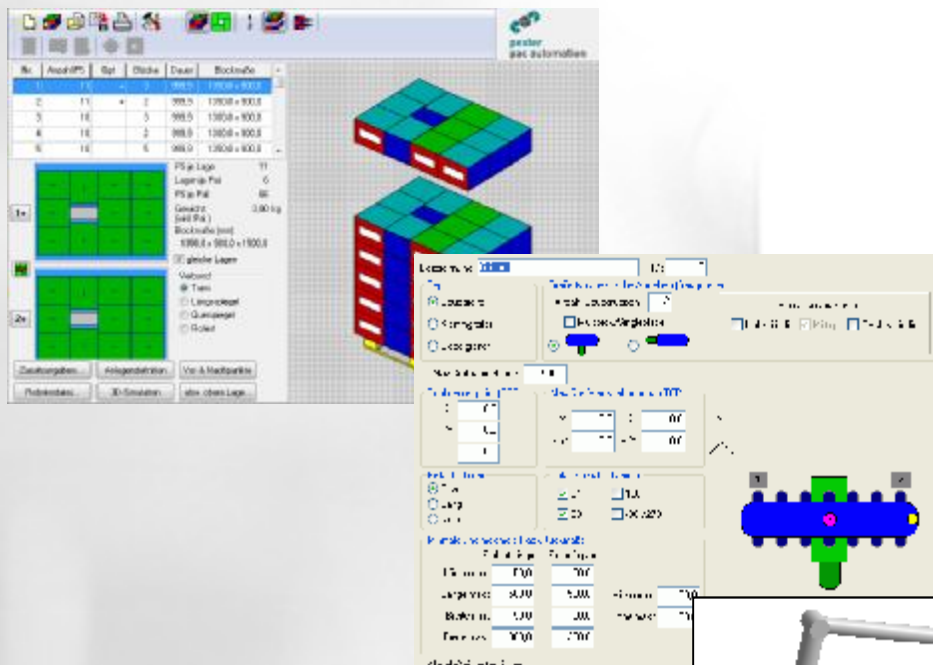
pester pac automation

| Nr. | Anzahl PS | Opt | Blöcke | Dauer | Blockmaße |
|---|---|---|---|---|---|
| 1 | 11 | | 3 | 999,5 | 1200,0 x 800,0 |
| 2 | 11 | | 2 | 999,5 | 1200,0 x 800,0 |
| 3 | 10 | | 3 | 999,5 | 1200,0 x 800,0 |
| 4 | 10 | | 2 | 999,5 | 1200,0 x 800,0 |
| 5 | 10 | | 5 | 999,5 | 1200,0 x 800,0 |

PS je Lage 11
Lagen je Pal 6
PS je Pal 66
Gewicht (voll Pal.) 0,00 kg
Blockmaße (mm)
1000,0 x 800,0 x 1500,0

gleiche Lagen

Verbund
Turm
Längsspiegel
Querspiegel
Rotiert

1x
2x

Zusatzangaben... Anlagendefinition... Vor- & Nachpalette
Rohdaten... 3D-Simulation akt. obere Lage...

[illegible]
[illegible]
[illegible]
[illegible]
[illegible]
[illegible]